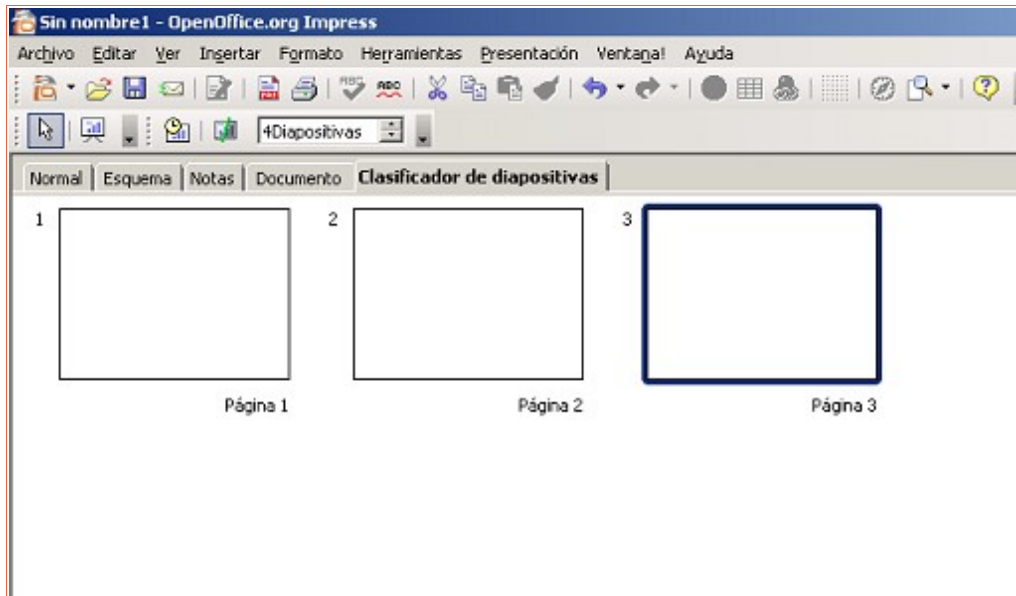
Sin nombre1 - OpenOffice.org Impress

Archivo Editar Ver Insertar Formato Herramientas Presentación Ventana! Ayuda

4Diapositivas

Normal | Esquema | Notas | Documento | Clasificador de diapositivas

1

Página 1

2

Página 2

3

Página 3